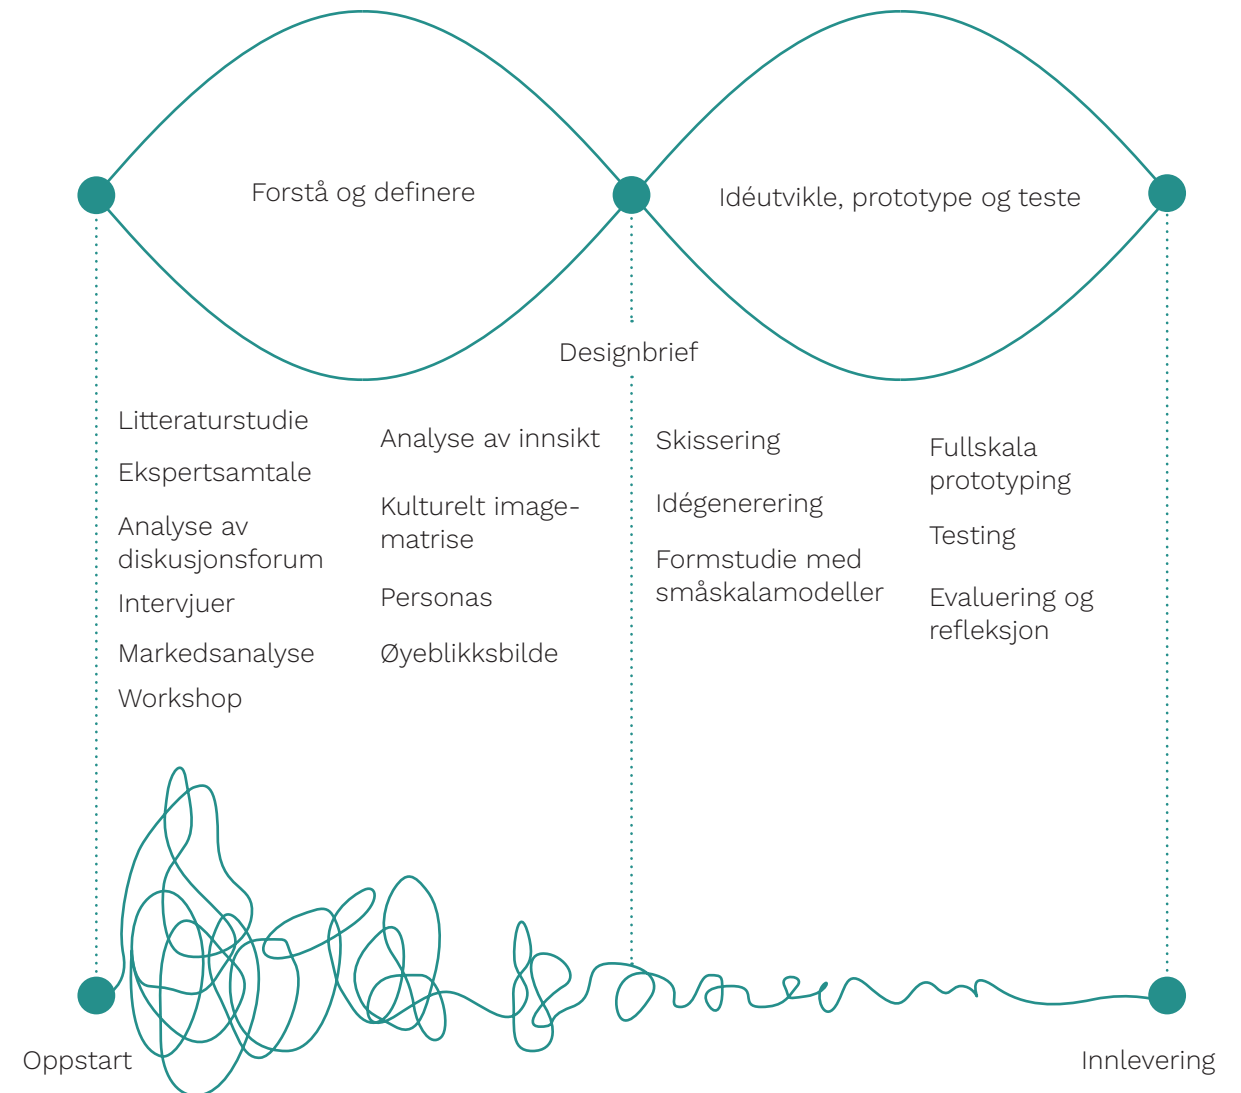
Forstå og definere

Idéutvikle, prototype og teste

Designbrief

Litteraturstudie

Ekspertsamtale

Analyse av diskusjonsforum

Intervjuer

Markedsanalyse

Workshop

Analyse av innsikt

Kulturelt imagematrise

Personas

Øyeblikksbilde

Skissering

Idégenerering

Formstudie med småskalamodeller

Fullskala prototyping

Testing

Evaluering og refleksjon

Oppstart

Innlevering